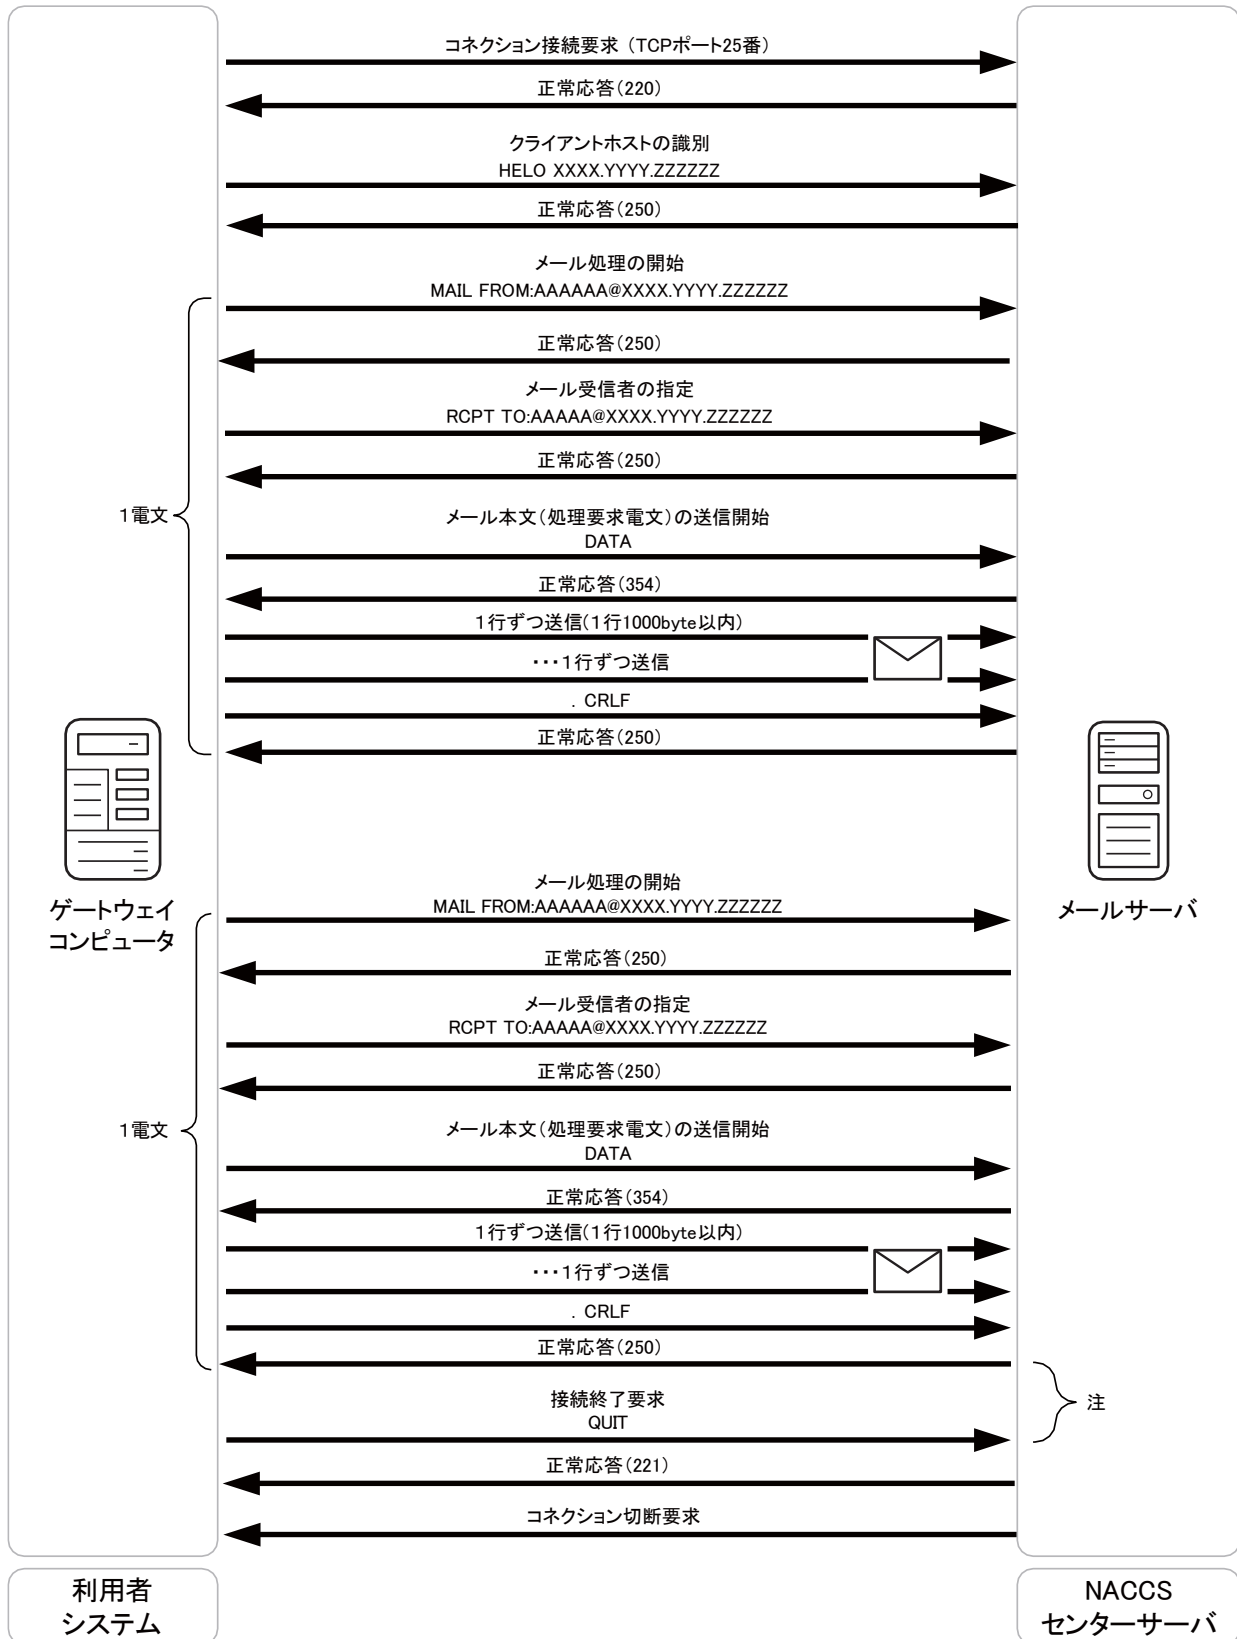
コネクション接続要求（TCPポート25番）

正常応答(220)

クライアントホストの識別
HELO XXXX.YYYY.ZZZZZZ

正常応答(250)

メール処理の開始
MAIL FROM:AAAAAA@XXXX.YYYY.ZZZZZZ

正常応答(250)

メール受信者の指定
RCPT TO:AAAAA@XXXX.YYYY.ZZZZZZ

正常応答(250)

1電文

メール本文(処理要求電文)の送信開始
DATA

正常応答(354)

1行ずつ送信(1行1000byte以内)

・・・1行ずつ送信

. CRLF

正常応答(250)

メール処理の開始
MAIL FROM:AAAAAA@XXXX.YYYY.ZZZZZZ

ゲートウェイ
コンピュータ

メールサーバ

正常応答(250)

メール受信者の指定
RCPT TO:AAAAA@XXXX.YYYY.ZZZZZZ

正常応答(250)

1電文

メール本文(処理要求電文)の送信開始
DATA

正常応答(354)

1行ずつ送信(1行1000byte以内)

・・・1行ずつ送信

. CRLF

正常応答(250)

接続終了要求
QUIT

注

正常応答(221)

コネクション切断要求

利用者
システム

NACCS
センターサーバ